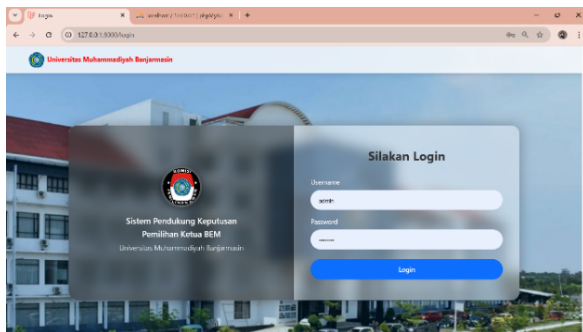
Login

localhost / 127.0.0.1 / phpMyAdmin

127.0.0.1:8000/login

Universitas Muhammadiyah Banjarmasin

Sistem Pendukung Keputusan Pemilihan Ketua BEM

Universitas Muhammadiyah Banjarmasin

Silakan Login

Username

admin

Password

•••••

Login